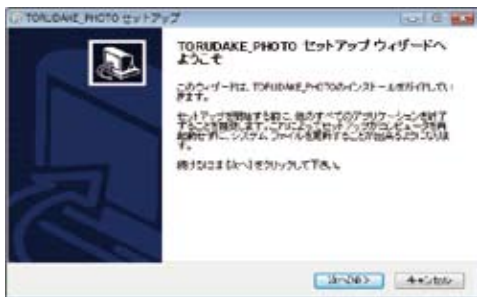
TORUDAKE_PHOTO セットアップ

TORUDAKE_PHOTO セットアップ ウィザードへようこそ

このウィザードは、TORUDAKE_PHOTOのインストールをガイドしていきます。

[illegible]

続けるには [次へ] をクリックして下さい。

次へ(N) > キャンセル